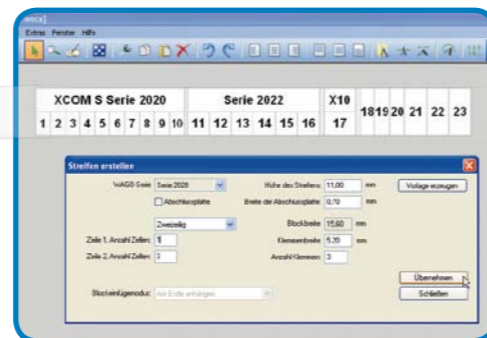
smce]
Extras Fenster Hilfe

XCOM S Serie 2020
1 2 3 4 5 6 7 8 9 10
Serie 2022
11 12 13 14 15 16
X10
17
18 19 20 21 22 23

Streifen erstellen
WAGO Serie Serie 2020
Abschlussplatte
Zweizeilig
Zeile 1, Anzahl Zellen: 1
Zeile 2, Anzahl Zellen: 3
Höhe des Streifens 11,00 mm
Breite der Abschlussplatte 0,70 mm
Blockbreite 15,60 mm
Klemmenbreite 5,20 mm
Anzahl Klemmen 3
Vorlage erzeugen
Übernehmen
Schließen
Blockeinfügemodus: Am Ende anhängen